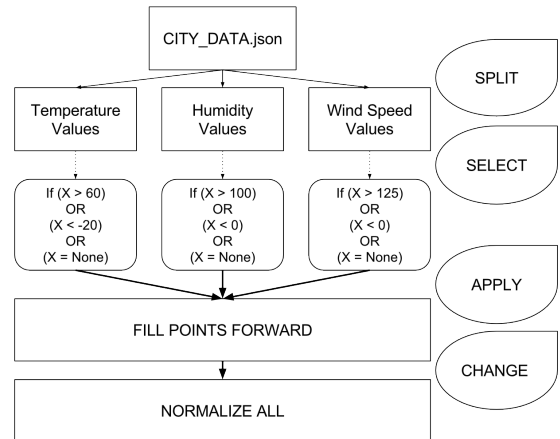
CITY_DATA.json

SPLIT

Temperature Values

Humidity Values

Wind Speed Values

SELECT

If (X > 60) OR (X < -20) OR (X = None)

If (X > 100) OR (X < 0) OR (X = None)

If (X > 125) OR (X < 0) OR (X = None)

APPLY

FILL POINTS FORWARD

CHANGE

NORMALIZE ALL